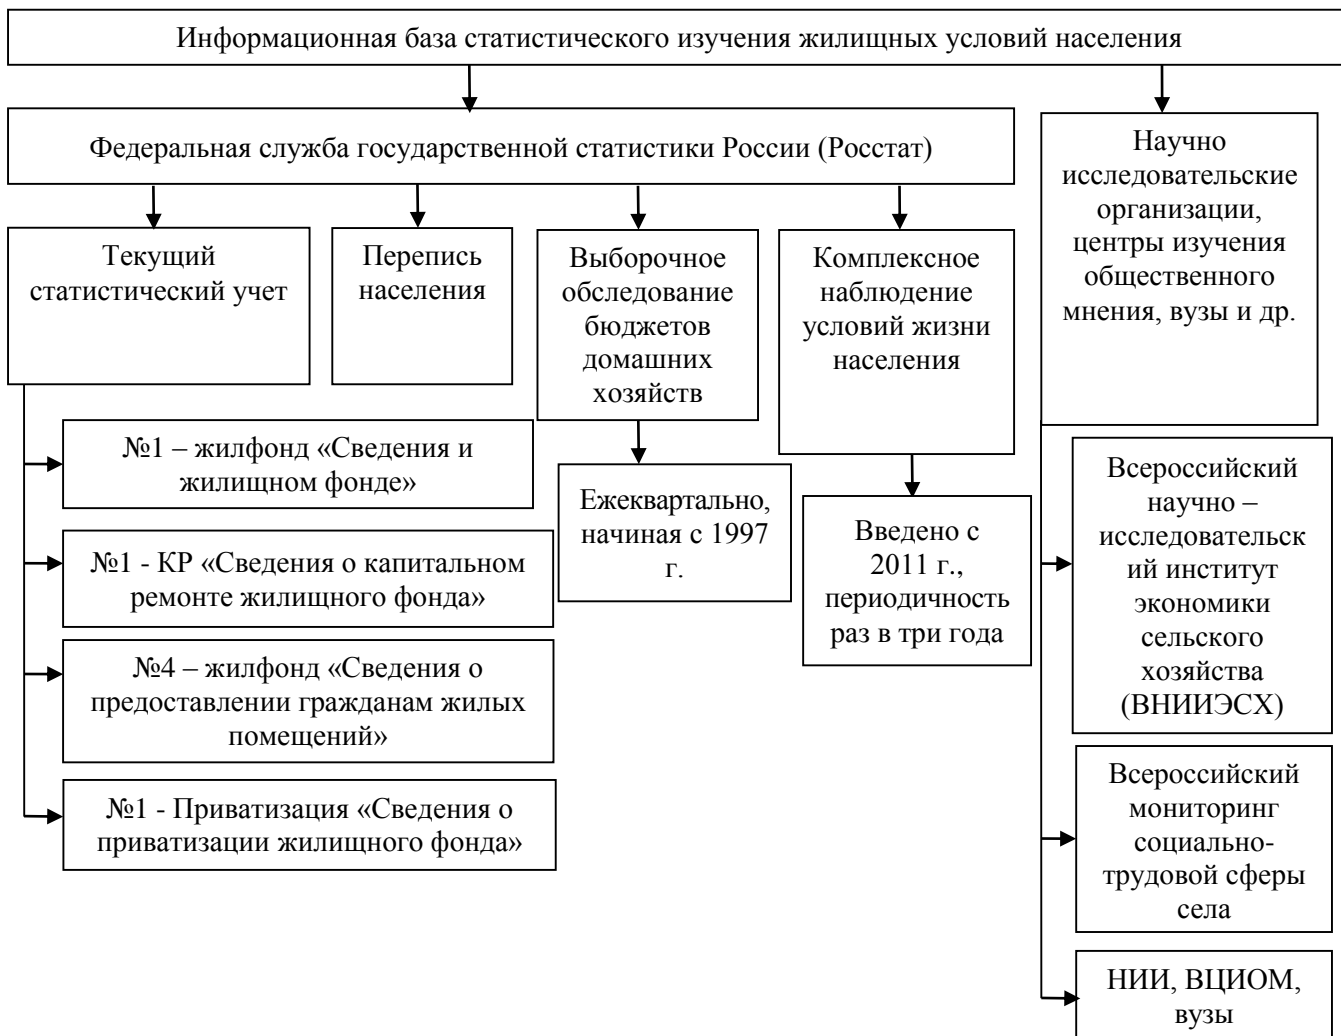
Информационная база статистического изучения жилищных условий населения

Федеральная служба государственной статистики России (Росстат)

Научно исследовательские организации, центры изучения общественного мнения, вузы и др.

Текущий статистический учет

Перепись населения

Выборочное обследование бюджетов домашних хозяйств

Комплексное наблюдение условий жизни населения

№1 – жилфонд «Сведения и жилищном фонде»

№1 - КР «Сведения о капитальном ремонте жилищного фонда»

№4 – жилфонд «Сведения о предоставлении гражданам жилых помещений»

№1 - Приватизация «Сведения о приватизации жилищного фонда»

Ежеквартально, начиная с 1997 г.

Введено с 2011 г., периодичность раз в три года

Всероссийский научно – исследовательский институт экономики сельского хозяйства (ВНИИЭСХ)

Всероссийский мониторинг социально-трудовой сферы села

НИИ, ВЦИОМ, вузы